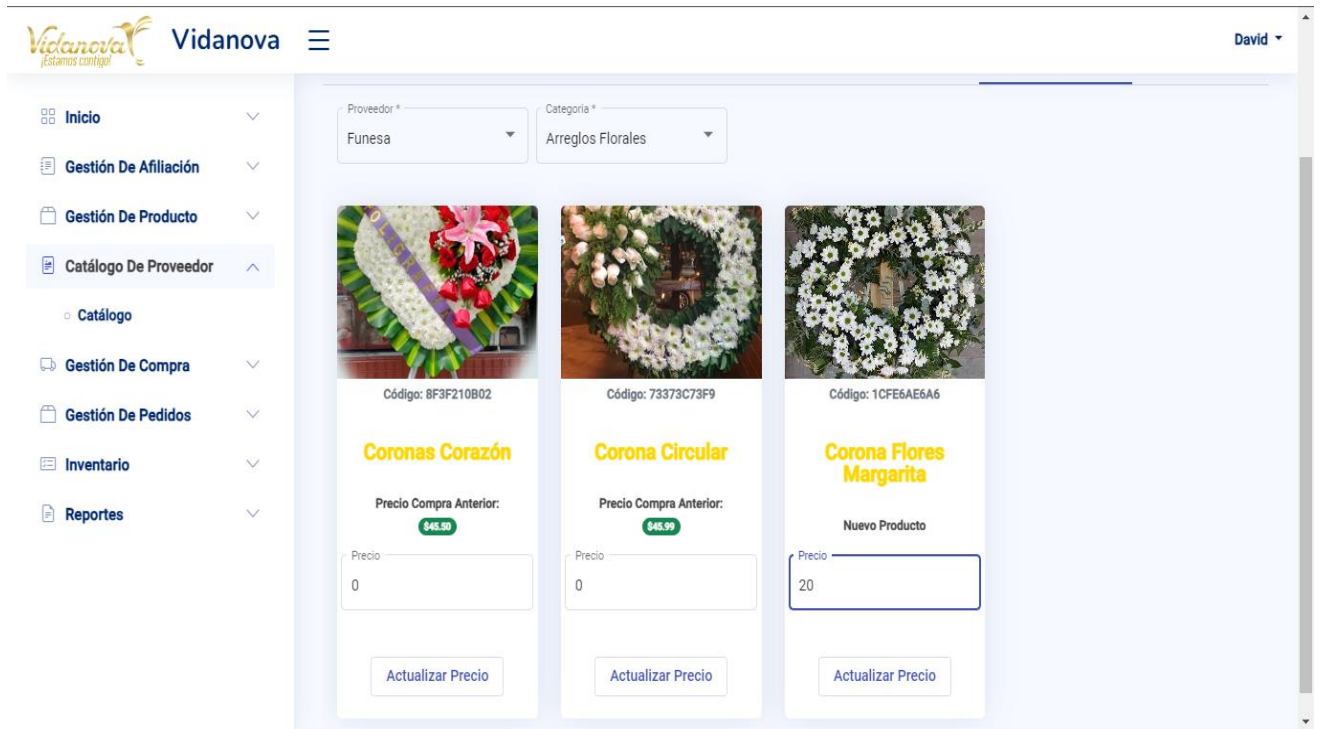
Vidanova ¡Estamos contigo!

Vidanova ☰

David ▾

Inicio

Gestión De Afiliación

Gestión De Producto

Catálogo De Proveedor

Catálogo

Gestión De Compra

Gestión De Pedidos

Inventario

Reportes

Proveedor *
Funesa

Categoría *
Arreglos Florales

Código: 8F3F210B02

Coronas Corazón

Precio Compra Anterior:
$45.50

Precio
0

Actualizar Precio

Código: 73373C73F9

Corona Circular

Precio Compra Anterior:
$45.99

Precio
0

Actualizar Precio

Código: 1CFE6AE6A6

Corona Flores Margarita

Nuevo Producto

Precio
20

Actualizar Precio